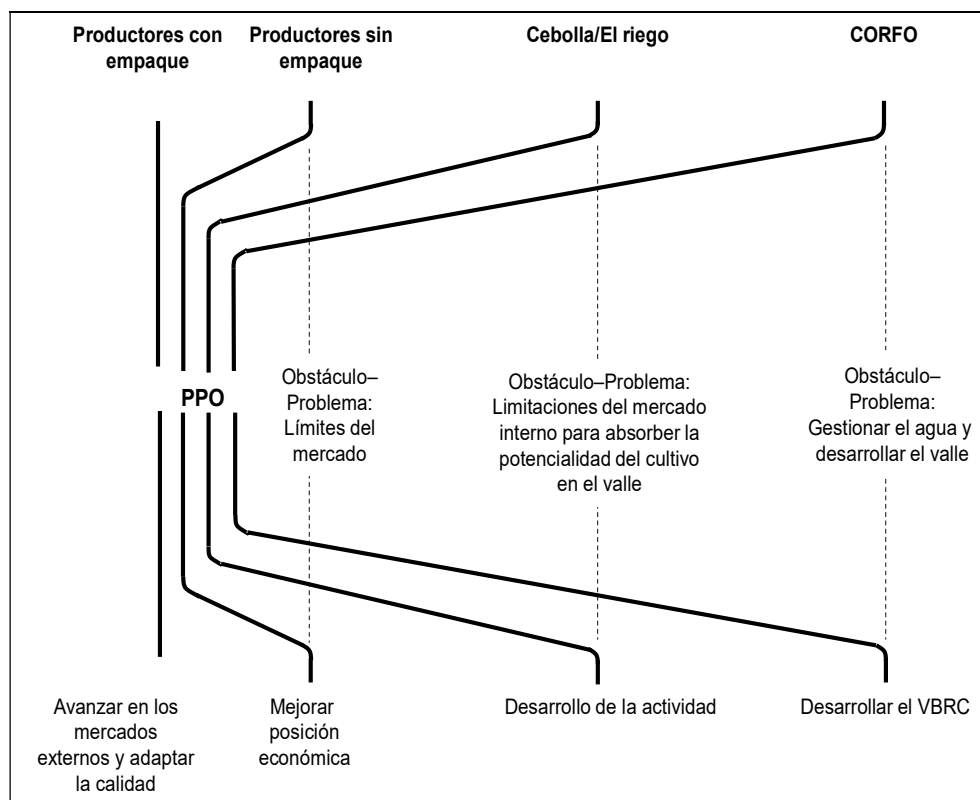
Productores con empaque

Productores sin empaque

Cebolla/El riego

CORFO

PPO

Obstáculo–Problema: Límites del mercado

Obstáculo–Problema: Limitaciones del mercado interno para absorber la potencialidad del cultivo en el valle

Obstáculo–Problema: Gestionar el agua y desarrollar el valle

Avanzar en los mercados externos y adaptar la calidad

Mejorar posición económica

Desarrollo de la actividad

Desarrollar el VBRC